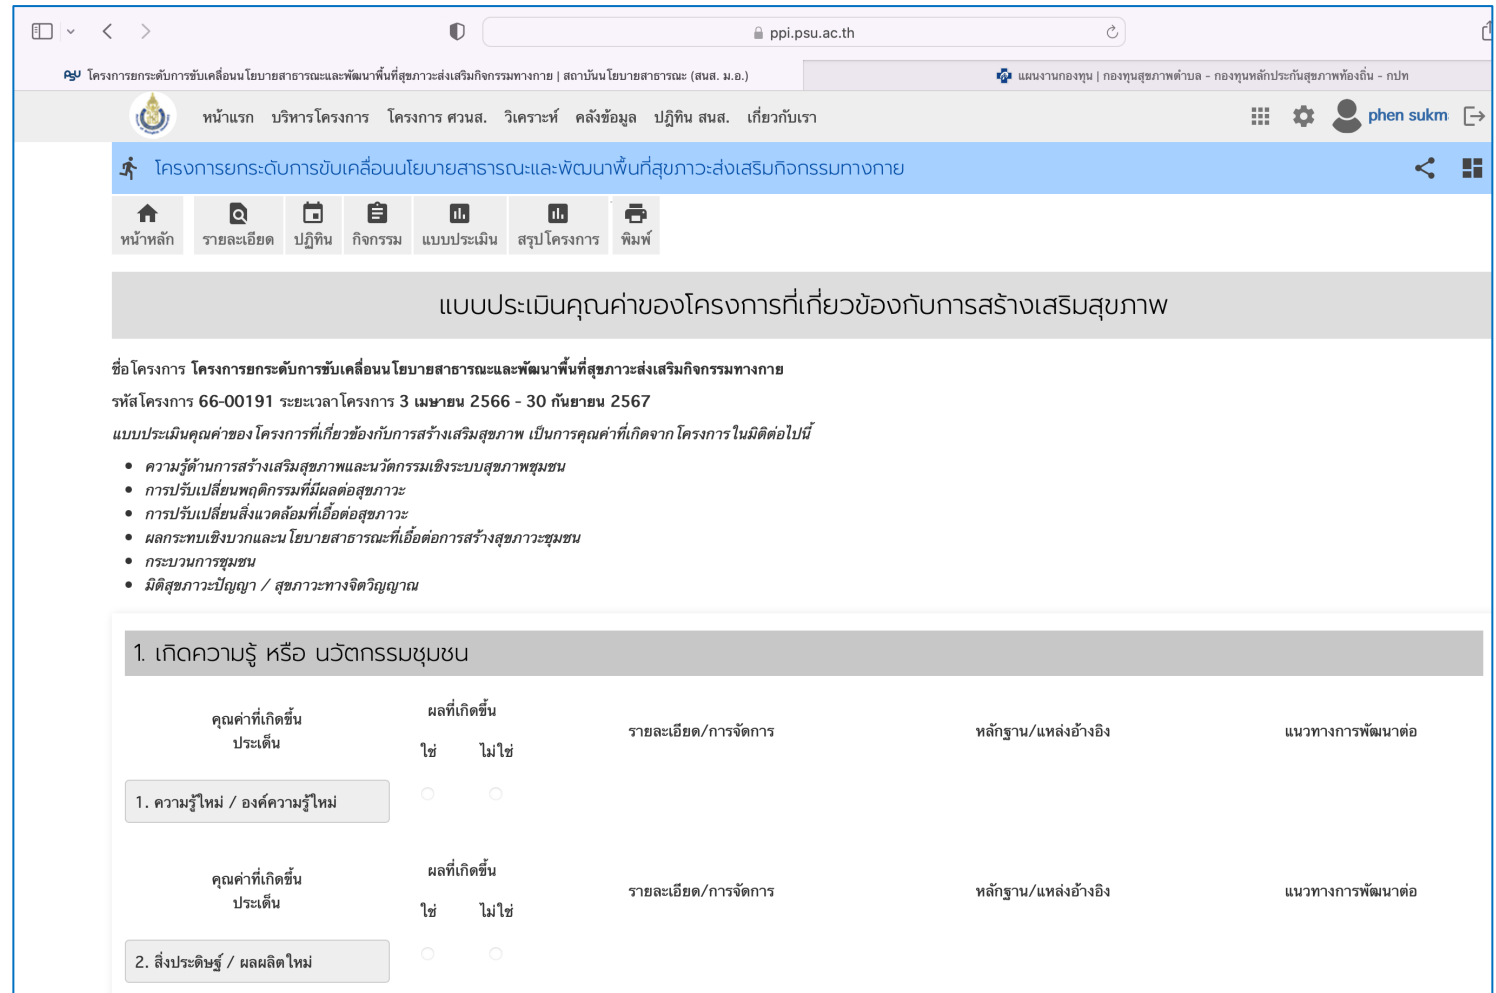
ppi.psu.ac.th

PSU โครงการยกระดับการขับเคลื่อนโยบายสาธารณะและพัฒนาพื้นที่สุขภาวะส่งเสริมกิจกรรมทางกาย | สถาบันนโยบายสาธารณะ (สนส. ม.อ.)

แผนงานกองทุน | กองทุนสุขภาพตำบล - กองทุนหลักประกันสุขภาพท้องถิ่น - กปท

หน้าแรก บริหารโครงการ โครงการ ศวนส. วิเคราะห์ คลังข้อมูล ปฏิทิน สนส. เกี่ยวกับเรา

phen sukm

โครงการยกระดับการขับเคลื่อนโยบายสาธารณะและพัฒนาพื้นที่สุขภาวะส่งเสริมกิจกรรมทางกาย

หน้าหลัก รายละเอียด ปฏิทิน กิจกรรม แบบประเมิน สรุปโครงการ พิมพ์

แบบประเมินคุณค่าของโครงการที่เกี่ยวข้องกับการสร้างเสริมสุขภาพ

ชื่อโครงการ **โครงการยกระดับการขับเคลื่อนโยบายสาธารณะและพัฒนาพื้นที่สุขภาวะส่งเสริมกิจกรรมทางกาย**

รหัสโครงการ 66-00191 ระยะเวลาโครงการ 3 เมษายน 2566 - 30 กันยายน 2567

แบบประเมินคุณค่าของโครงการที่เกี่ยวข้องกับการสร้างเสริมสุขภาพ เป็นการคุณค่าที่เกิดจากโครงการในมิติต่อไปนี้

- ความรู้ด้านการสร้างเสริมสุขภาพและนวัตกรรมเชิงระบบสุขภาพชุมชน
- การปรับเปลี่ยนพฤติกรรมที่มีผลต่อสุขภาวะ
- การปรับเปลี่ยนสิ่งแวดล้อมที่เอื้อต่อสุขภาวะ
- ผลกระทบเชิงบวกและนโยบายสาธารณะที่เอื้อต่อการสร้างสุขภาวะชุมชน
- กระบวนการชุมชน
- มิติสุขภาวะปัญญา / สุขภาวะทางจิตวิญญาณ

1. เกิดความรู้ หรือ นวัตกรรมชุมชน

คุณค่าที่เกิดขึ้น ประเด็น | ผลที่เกิดขึ้น ใช่ ไม่ใช่ | รายละเอียด/การจัดการ | หลักฐาน/แหล่งอ้างอิง | แนวทางการพัฒนาต่อ

1. ความรู้ใหม่ / องค์ความรู้ใหม่

คุณค่าที่เกิดขึ้น ประเด็น | ผลที่เกิดขึ้น ใช่ ไม่ใช่ | รายละเอียด/การจัดการ | หลักฐาน/แหล่งอ้างอิง | แนวทางการพัฒนาต่อ

2. สิ่งประดิษฐ์ / ผลผลิตใหม่